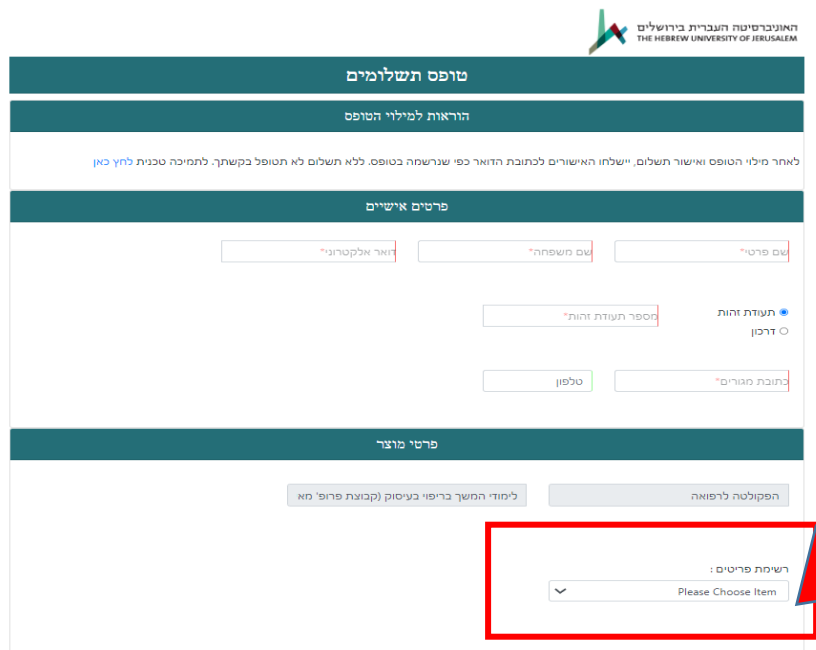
האוניברסיטה העברית בירושלים
THE HEBREW UNIVERSITY OF JERUSALEM

טופס תשלומים

הוראות למילוי הטופס

לאחר מילוי הטופס ואישור תשלום, יישלחו האישורים לכתובת הדואר כפי שנרשמה בטופס. ללא תשלום לא תטופל בקשתך. לתמיכה טכנית לחץ כאן

פרטים אישיים

שם פרטי*
שם משפחה*
דואר אלקטרוני*

תעודת זהות
דרכון
מספר תעודת זהות*

כתובת מגורים*
טלפון

פרטי מוצר

הפקולטה לרפואה
לימודי המשך בריפוי בעיסוק (קבוצת פרופ' מא

רשימת פריטים :
Please Choose Item